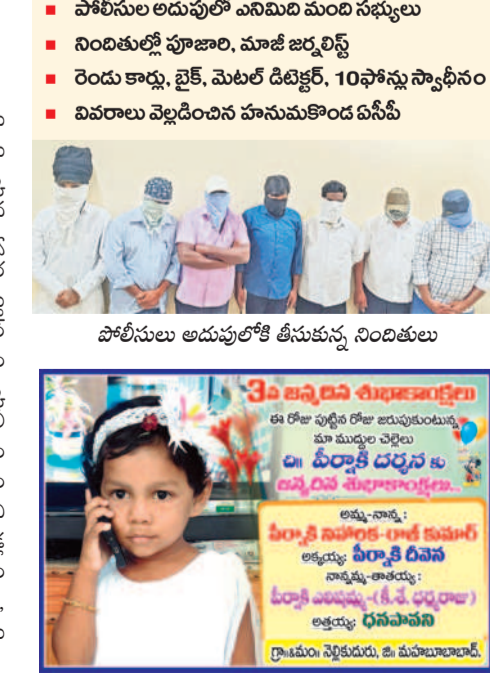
■ పోలీసుల అదుపులో ఎనిమిది మంది సభ్యులు
■ నిందితుల్లో పూజారి, మాజీ జర్నలిస్ట్
■ రెండు కార్లు, బైక్, మెటల్ డిటెక్టర్, 10ఫోన్లు స్వాధీనం
■ వివరాలు వెల్లడించిన హనుమకొండ ఏసీపీ

పోలీసులు అదుపులోకి తీసుకున్న నిందితులు

3వ జన్మదిన శుభాకాంక్షలు
ఈ రోజు పుట్టిన రోజు జరుపుకుంటున్న మా ముద్దుల చెల్లెలు
చి॥ పీర్నాకి దర్శన కు జన్మదిన శుభాకాంక్షలు...
అమ్మ-నాన్న :
పీర్నాకి నిహారిక-రాజ్ కుమార్
అక్కయ్య: పీర్నాకి దీవెన
నాన్నమ్మ-తాతయ్య :
పీర్నాకి ఎలిషమ్మ-(కీ.శే. ధర్మరాజు)
అత్తయ్య: ధనపావని
గ్రా॥&మం॥ నెల్లికుదురు, జి॥ మహబూబాబాద్.